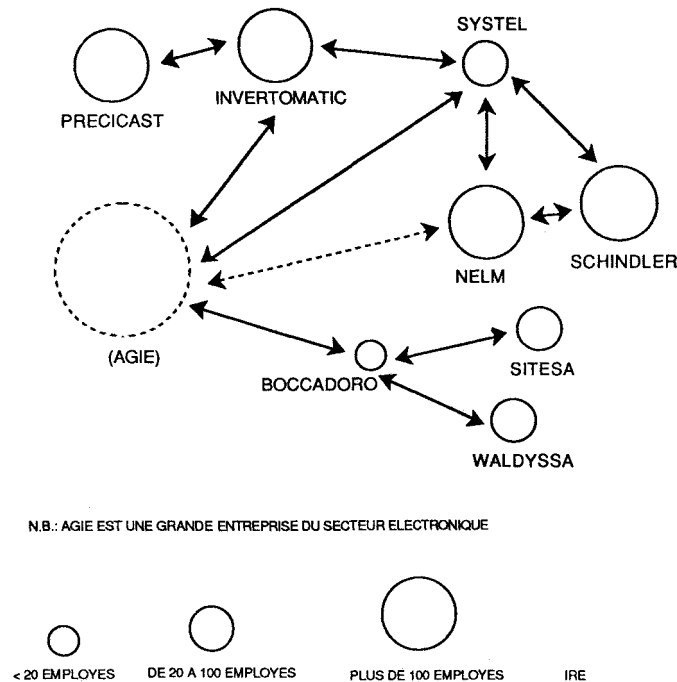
SYSTEL
PRECICAST
INVERTOMATIC
NELM
SCHINDLER
(AGIE)
BOCCADORO
SITESA
WALDYSSA

N.B.: AGIE EST UNE GRANDE ENTREPRISE DU SECTEUR ELECTRONIQUE

< 20 EMPLOYES
DE 20 A 100 EMPLOYES
PLUS DE 100 EMPLOYES
IRE